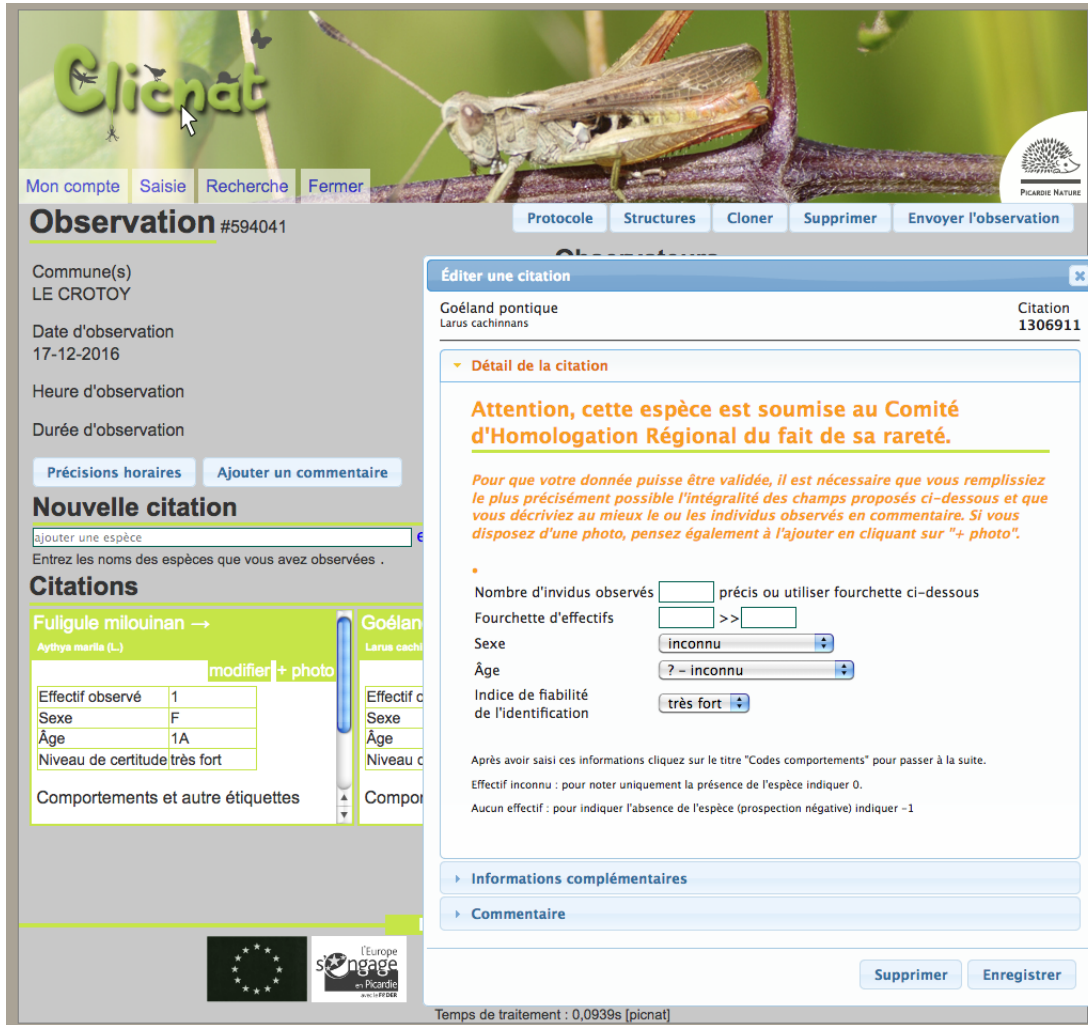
Clicnat

Mon compte Saisie Recherche Fermer

Picardie Nature

Observation #594041

Protocole Structures Cloner Supprimer Envoyer l'observation

Commune(s)
LE CROTOY

Date d'observation
17-12-2016

Heure d'observation

Durée d'observation

Précisions horaires Ajouter un commentaire

Nouvelle citation

ajouter une espèce

Entrez les noms des espèces que vous avez observées .

Citations

Fuligule milouinan →
Aythya marila (L.)

modifier + photo

| Effectif observé | 1 |
|---|---|
| Sexe | F |
| Âge | 1A |
| Niveau de certitude | très fort |

Comportements et autre étiquettes

Goélan
Larus cachi

Effectif o
Sexe
Âge
Niveau d

Compor

Éditer une citation

Goéland pontique
Larus cachinnans

Citation
1306911

Détail de la citation

Attention, cette espèce est soumise au Comité d'Homologation Régional du fait de sa rareté.

Pour que votre donnée puisse être validée, il est nécessaire que vous remplissiez le plus précisément possible l'intégralité des champs proposés ci-dessous et que vous décriviez au mieux le ou les individus observés en commentaire. Si vous disposez d'une photo, pensez également à l'ajouter en cliquant sur "+ photo".

Nombre d'invidus observés [ ] précis ou utiliser fourchette ci-dessous
Fourchette d'effectifs [ ] >> [ ]
Sexe inconnu
Âge ? - inconnu
Indice de fiabilité de l'identification très fort

Après avoir saisi ces informations cliquez sur le titre "Codes comportements" pour passer à la suite.

Effectif inconnu : pour noter uniquement la présence de l'espèce indiquer 0.

Aucun effectif : pour indiquer l'absence de l'espèce (prospection négative) indiquer -1

Informations complémentaires

Commentaire

Supprimer Enregistrer

L'Europe s'engage en Picardie avec le FEDER

Temps de traitement : 0,0939s [picnat]